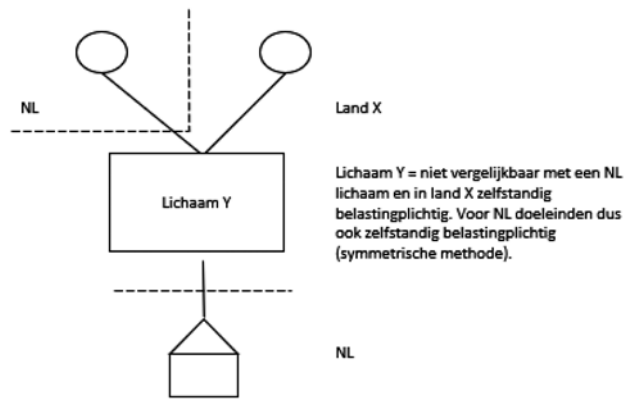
NL

Land X

Lichaam Y

Lichaam Y = niet vergelijkbaar met een NL lichaam en in land X zelfstandig belastingplichtig. Voor NL doeleinden dus ook zelfstandig belastingplichtig (symmetrische methode).

NL